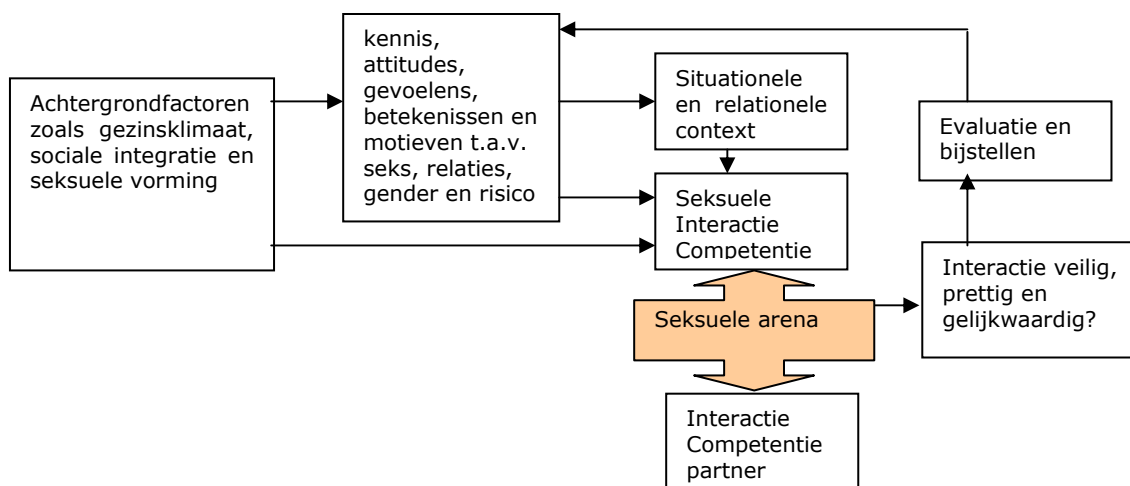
Achtergrondfactoren zoals gezinsklimaat, sociale integratie en seksuele vorming

kennis, attitudes, gevoelens, betekenissen en motieven t.a.v. seks, relaties, gender en risico

Situationele en relationele context

Seksuele Interactie Competentie

Evaluatie en bijstellen

Interactie veilig, prettig en gelijkwaardig?

Seksuele arena

Interactie Competentie partner